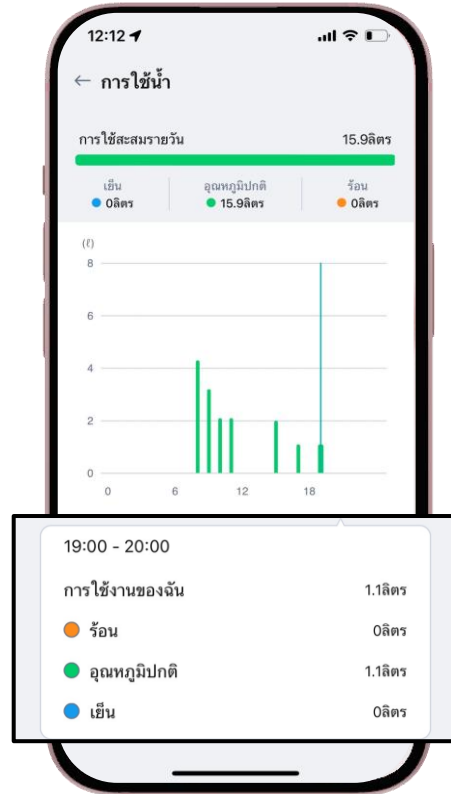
12:12

← การใช้น้ำ

การใช้สะสมรายวัน 15.9ลิตร

เย็น 0ลิตร | อุณหภูมิปกติ 15.9ลิตร | ร้อน 0ลิตร

(ℓ)
8
6
4
2
0
0 6 12 18

19:00 - 20:00

การใช้งานของฉัน 1.1ลิตร

ร้อน 0ลิตร

อุณหภูมิปกติ 1.1ลิตร

เย็น 0ลิตร